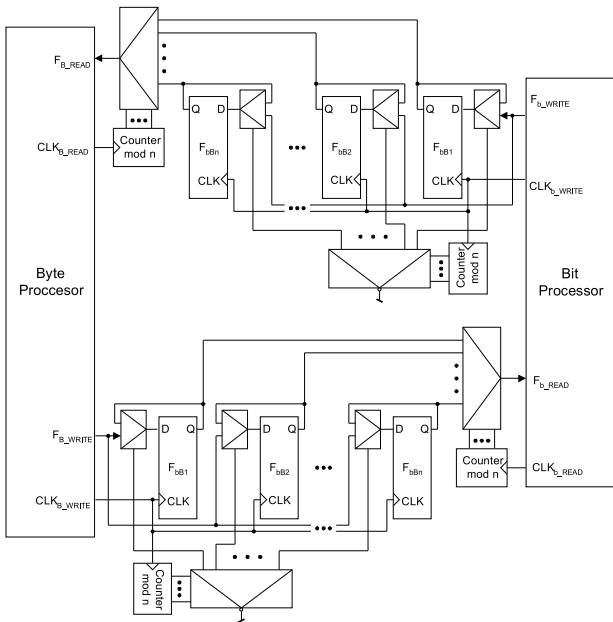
$F_{B\_READ}$

$CLK_{B\_READ}$

Counter mod n

Q D $F_{bBn}$ CLK

Q D $F_{bB2}$ CLK

Q D $F_{bB1}$ CLK

$F_{b\_WRITE}$

$CLK_{b\_WRITE}$

Counter mod n

Byte Proccesor

Bit Processor

$F_{b\_READ}$

$F_{B\_WRITE}$

D Q $F_{bB1}$ CLK

D Q $F_{bB2}$ CLK

D Q $F_{bBn}$ CLK

$CLK_{B\_WRITE}$

Counter mod n

$CLK_{b\_READ}$

Counter mod n